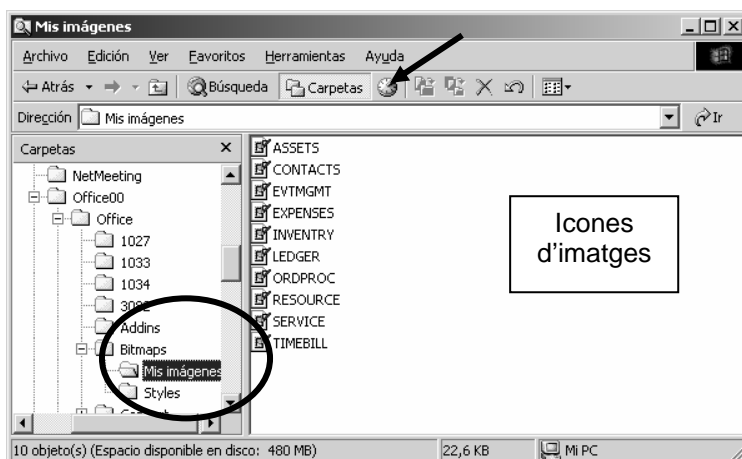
Mis imágenes

Archivo Edición Ver Favoritos Herramientas Ayuda

Atrás Búsqueda Carpetas

Dirección Mis imágenes Ir

Carpetas ×

NetMeeting
Office00
Office
1027
1033
1034
30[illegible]
Addins
Bitmaps
Mis imágenes
Styles
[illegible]

ASSETS
CONTACTS
EVTMGMT
EXPENSES
INVENTRY
LEDGER
ORDPROC
RESOURCE
SERVICE
TIMEBILL

Icones d'imatges

10 objeto(s) (Espacio disponible en disco: 480 MB) 22,6 KB Mi PC